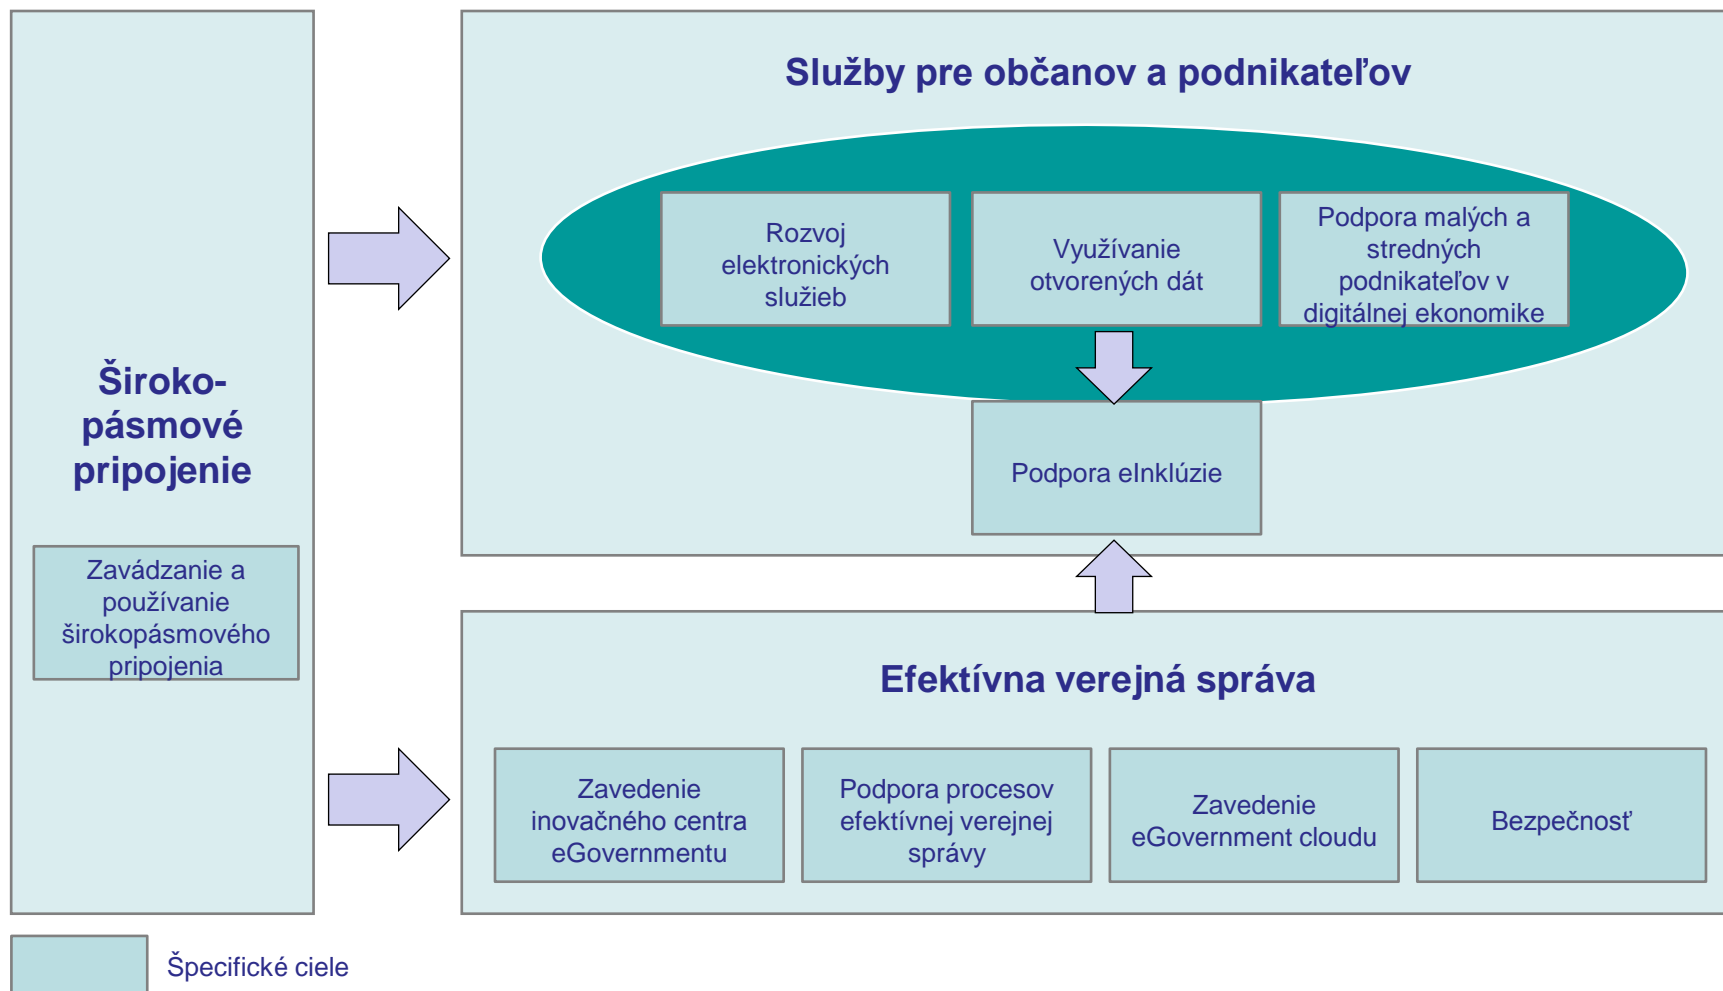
Široko-pásmové pripojenie

Zavádzanie a používanie širokopásmového pripojenia

Služby pre občanov a podnikateľov

Rozvoj elektronických služieb

Využívanie otvorených dát

Podpora malých a stredných podnikateľov v digitálnej ekonomike

Podpora eInklúzie

Efektívna verejná správa

Zavedenie inovačného centra eGovernmentu

Podpora procesov efektívnej verejnej správy

Zavedenie eGovernment cloudu

Bezpečnosť

Špecifické ciele